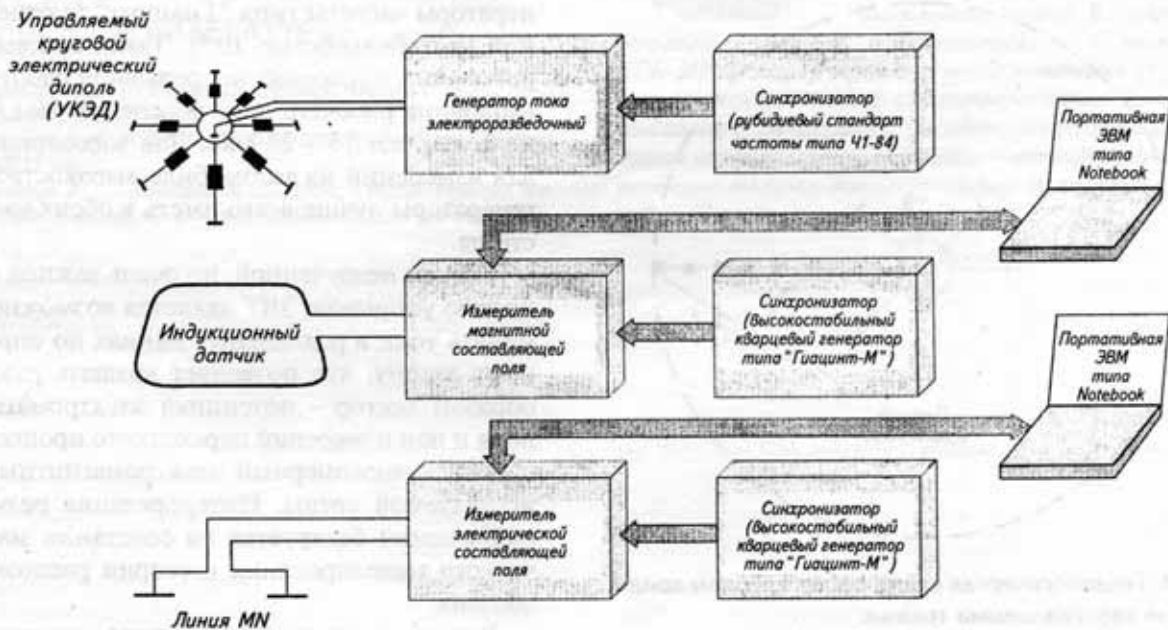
Управляемый круговой электрический диполь (УКЭД)

Генератор тока электроразведочный

Синхронизатор (рубидиевый стандарт частоты типа Ч1-84)

Портативная ЭВМ типа Notebook

Индукционный датчик

Измеритель магнитной составляющей поля

Синхронизатор (высокостабильный кварцевый генератор типа "Гиацинт-М")

Портативная ЭВМ типа Notebook

Измеритель электрической составляющей поля

Синхронизатор (высокостабильный кварцевый генератор типа "Гиацинт-М")

Линия MN